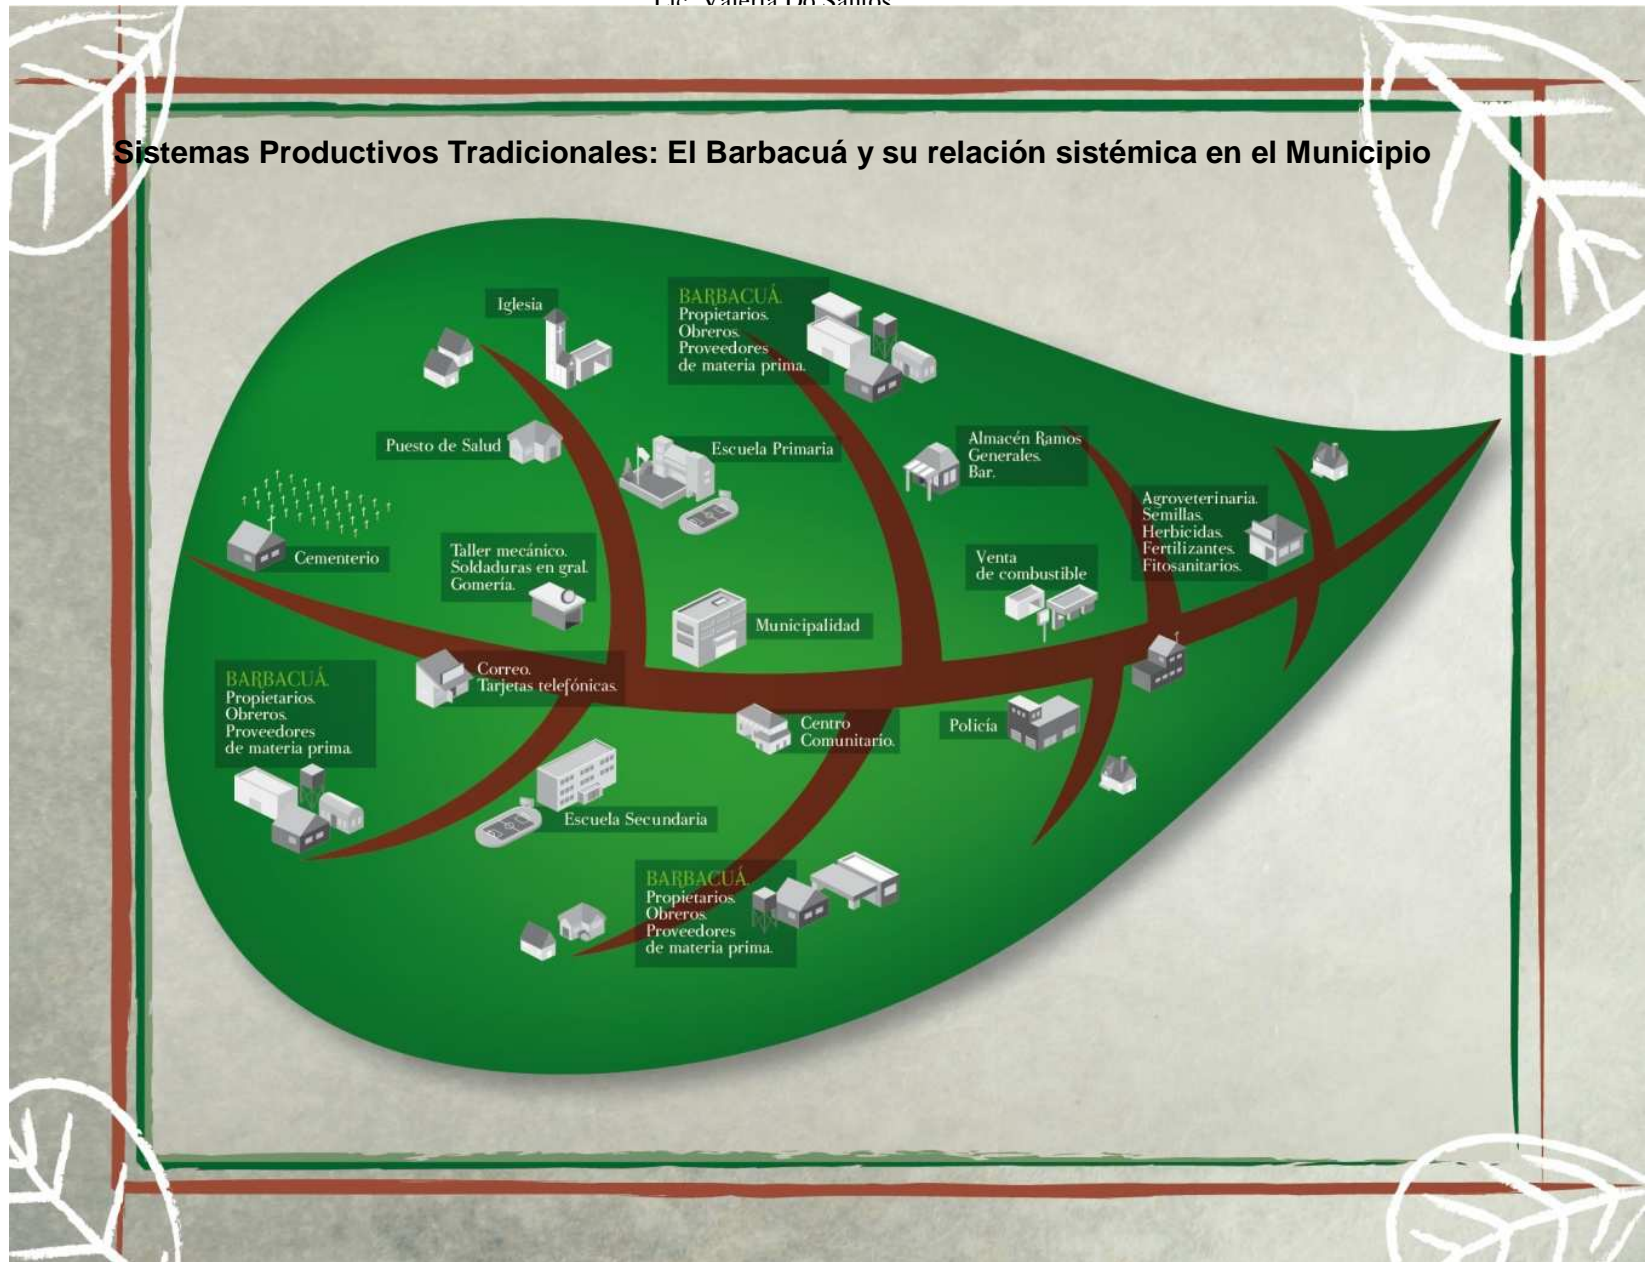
Lic. Valeria Do Santos

Sistemas Productivos Tradicionales: El Barbacuá y su relación sistémica en el Municipio

Iglesia

BARBACUÁ.
Propietarios.
Obreros.
Proveedores de materia prima.

Puesto de Salud

Escuela Primaria

Almacén Ramos Generales.
Bar.

Cementerio

Taller mecánico.
Soldaduras en gral.
Gomería.

Agroveterinaria.
Semillas.
Herbicidas.
Fertilizantes.
Fitosanitarios.

Venta de combustible

Municipalidad

BARBACUÁ.
Propietarios.
Obreros.
Proveedores de materia prima.

Correo.
Tarjetas telefónicas.

Centro Comunitario.

Policía

Escuela Secundaria

BARBACUÁ.
Propietarios.
Obreros.
Proveedores de materia prima.